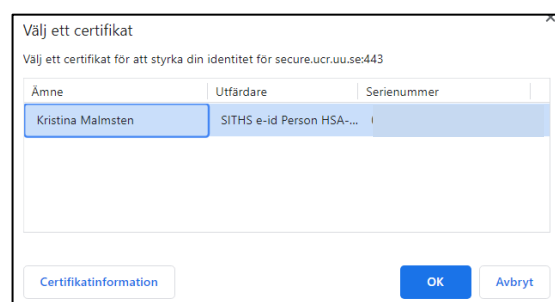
Välj ett certifikat

Välj ett certifikat för att styrka din identitet för secure.ucr.uu.se:443

| Ämne | Utfärdare | Serienummer |
|---|---|---|
| Kristina Malmsten | SITHS e-id Person HSA-... | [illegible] |

Certifikatinformation

OK

Avbryt